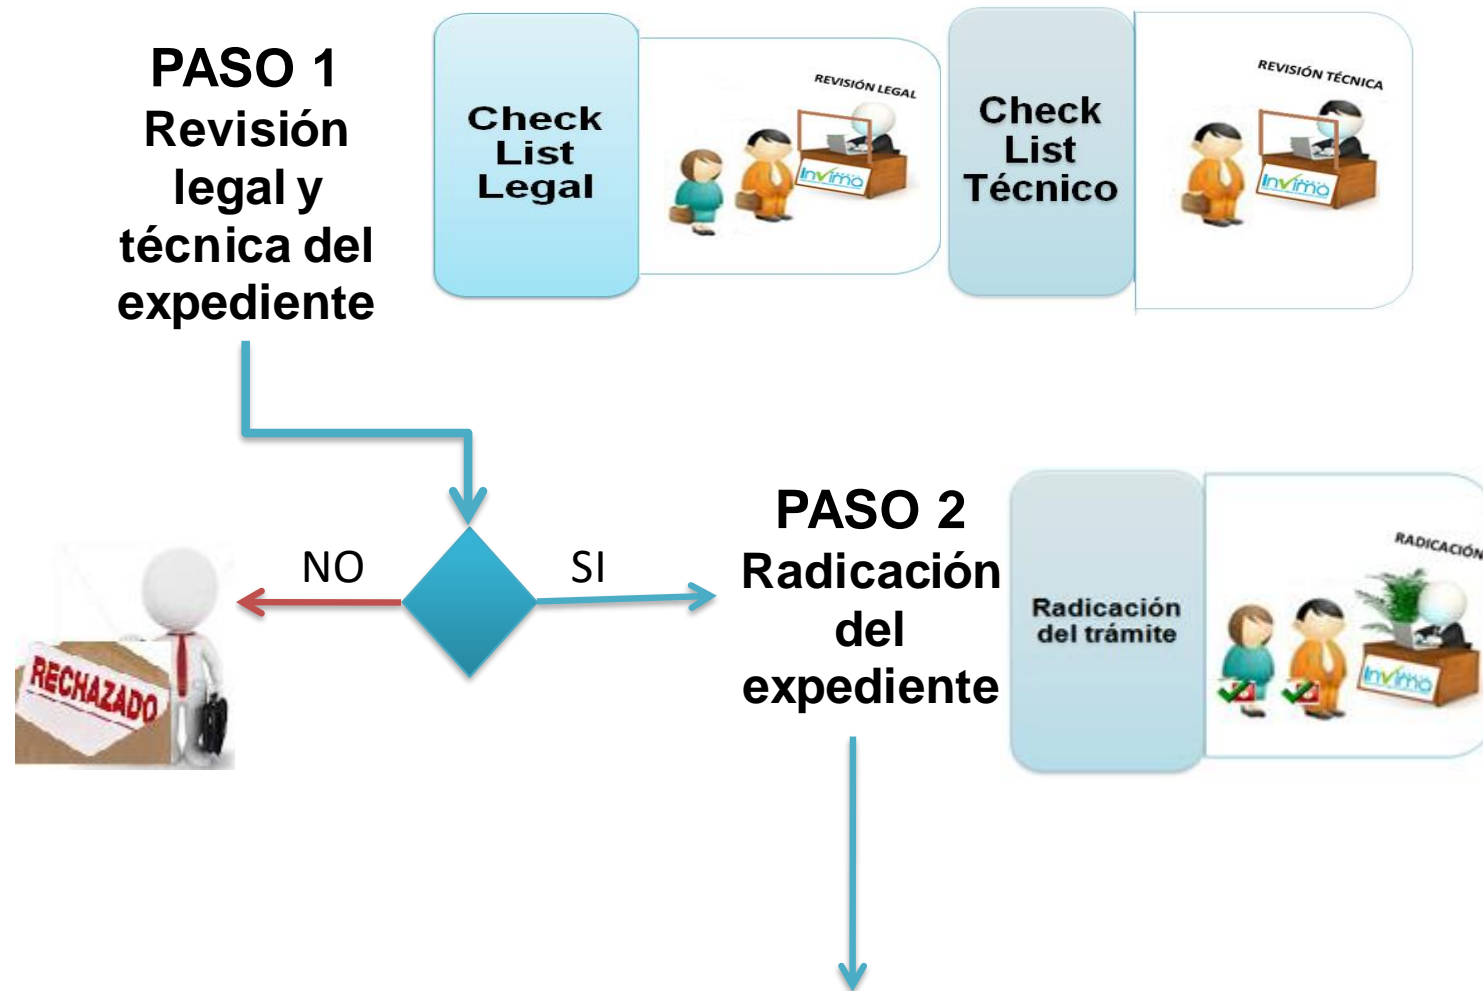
PASO 1
Revisión legal y técnica del expediente

Check List Legal

REVISIÓN LEGAL

Invima

Check List Técnico

REVISIÓN TÉCNICA

Invima

NO

SI

RECHAZADO

PASO 2
Radicación del expediente

Radicación del trámite

RADICACIÓN

Invima